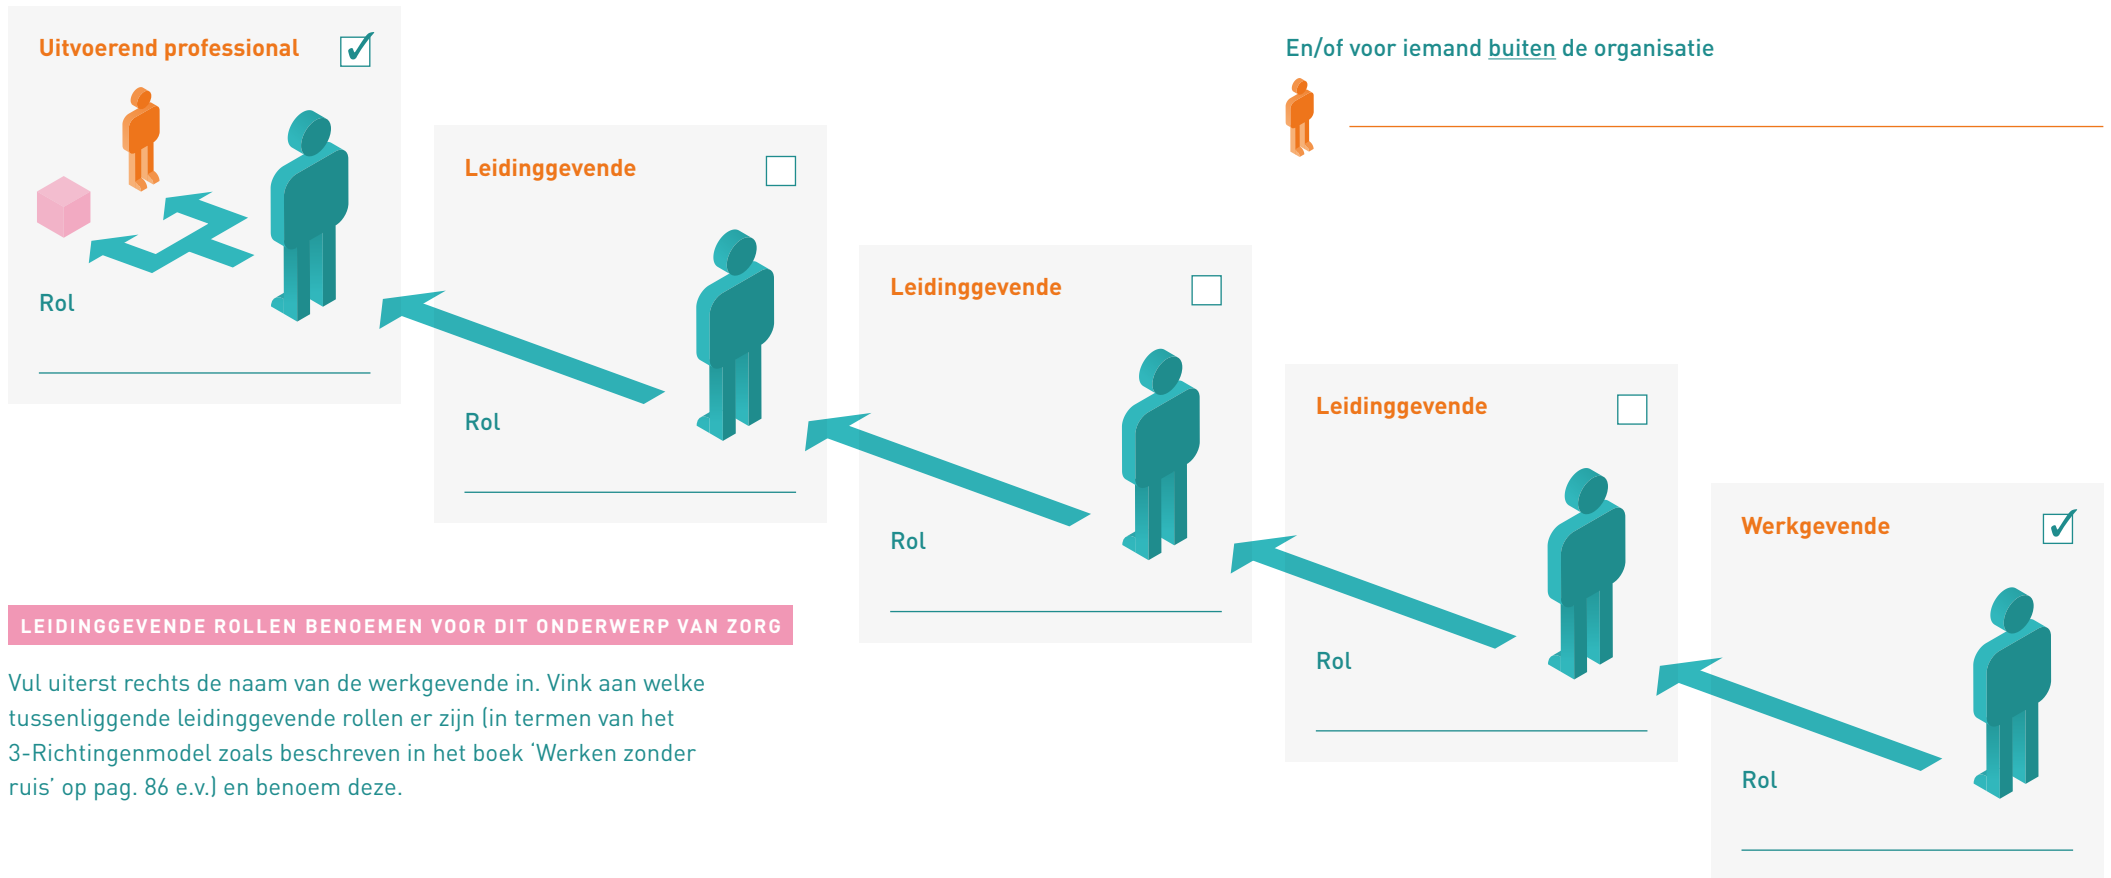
Uitvoerend professional ☑

Rol

En/of voor iemand buiten de organisatie

Leidinggevende ☐

Rol

Leidinggevende ☐

Rol

Leidinggevende ☐

Rol

Werkgevende ☑

Rol

LEIDINGGEVENDE ROLLEN BENOEMEN VOOR DIT ONDERWERP VAN ZORG

Vul uiterst rechts de naam van de werkgevende in. Vink aan welke tussenliggende leidinggevende rollen er zijn (in termen van het 3-Richtingenmodel zoals beschreven in het boek 'Werken zonder ruis' op pag. 86 e.v.) en benoem deze.